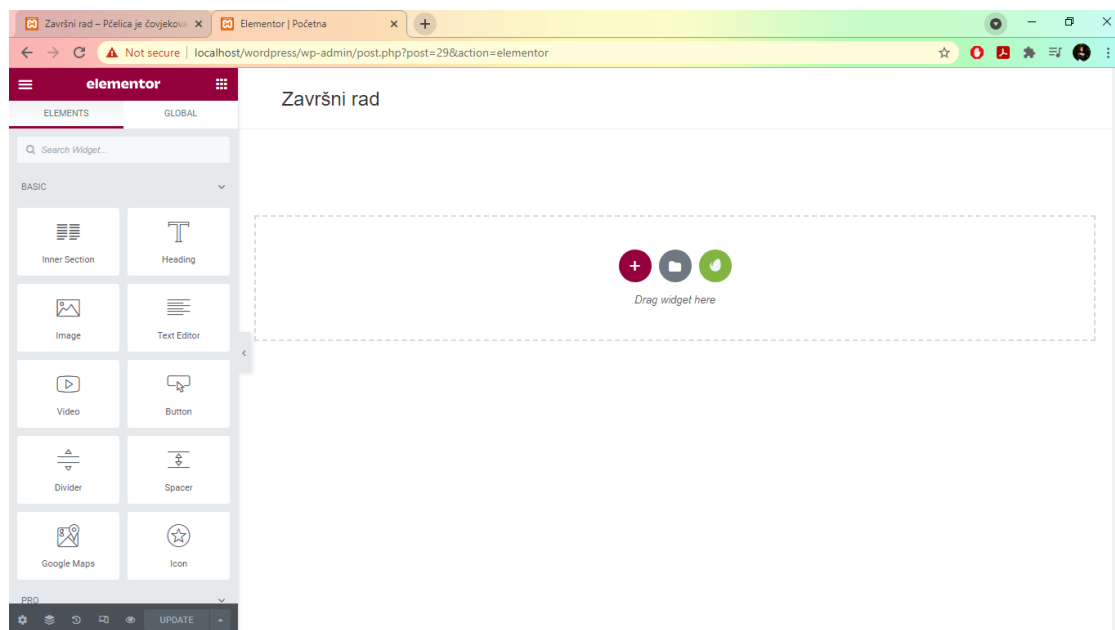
Završni rad – Pčelica je čovjekova
Elementor | Početna
Not secure | localhost/wordpress/wp-admin/post.php?post=29&action=elementor
elementor
ELEMENTS
GLOBAL
Search Widget...
BASIC
Inner Section
Heading
Image
Text Editor
Video
Button
Divider
Spacer
Google Maps
Icon
PRO
UPDATE
Završni rad
Drag widget here